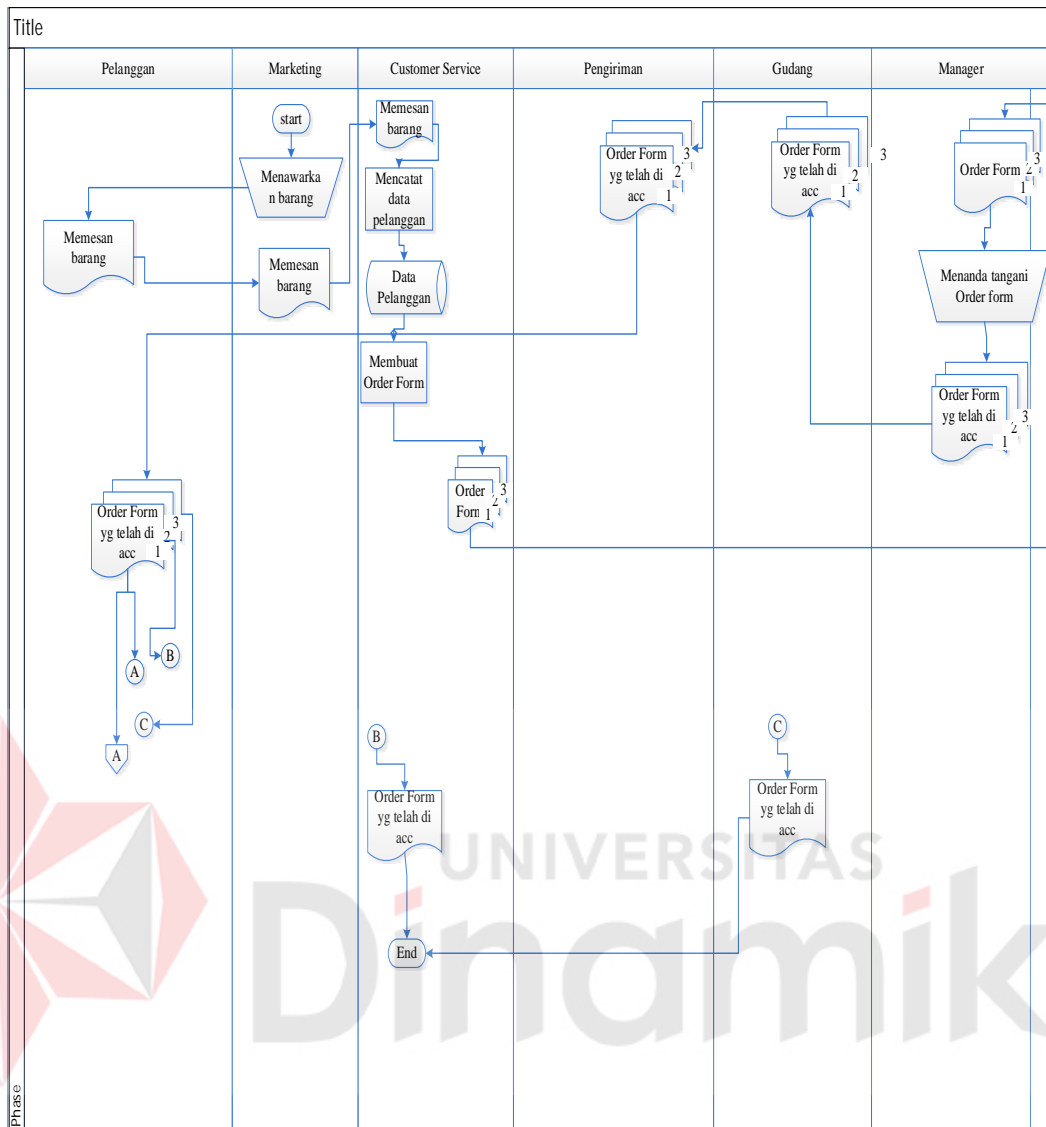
Title

| Pelanggan | Marketing | Customer Service | Pengiriman | Gudang | Manager |
|---|---|---|---|---|---|

start

Menawarkan barang

Memesan barang

Memesan barang

Memesan barang

Mencatat data pelanggan

Data Pelanggan

Membuat Order Form

Order Form 3 2 1

Order Form yg telah di acc 3 2 1

Order Form yg telah di acc 3 2 1

Order Form 3 2 1

Menanda tangani Order form

Order Form yg telah di acc 3 2 1

Order Form yg telah di acc 3 2 1

A

B

A

C

B

Order Form yg telah di acc

C

Order Form yg telah di acc

End

UNIVERSITAS Dinamika

Phase